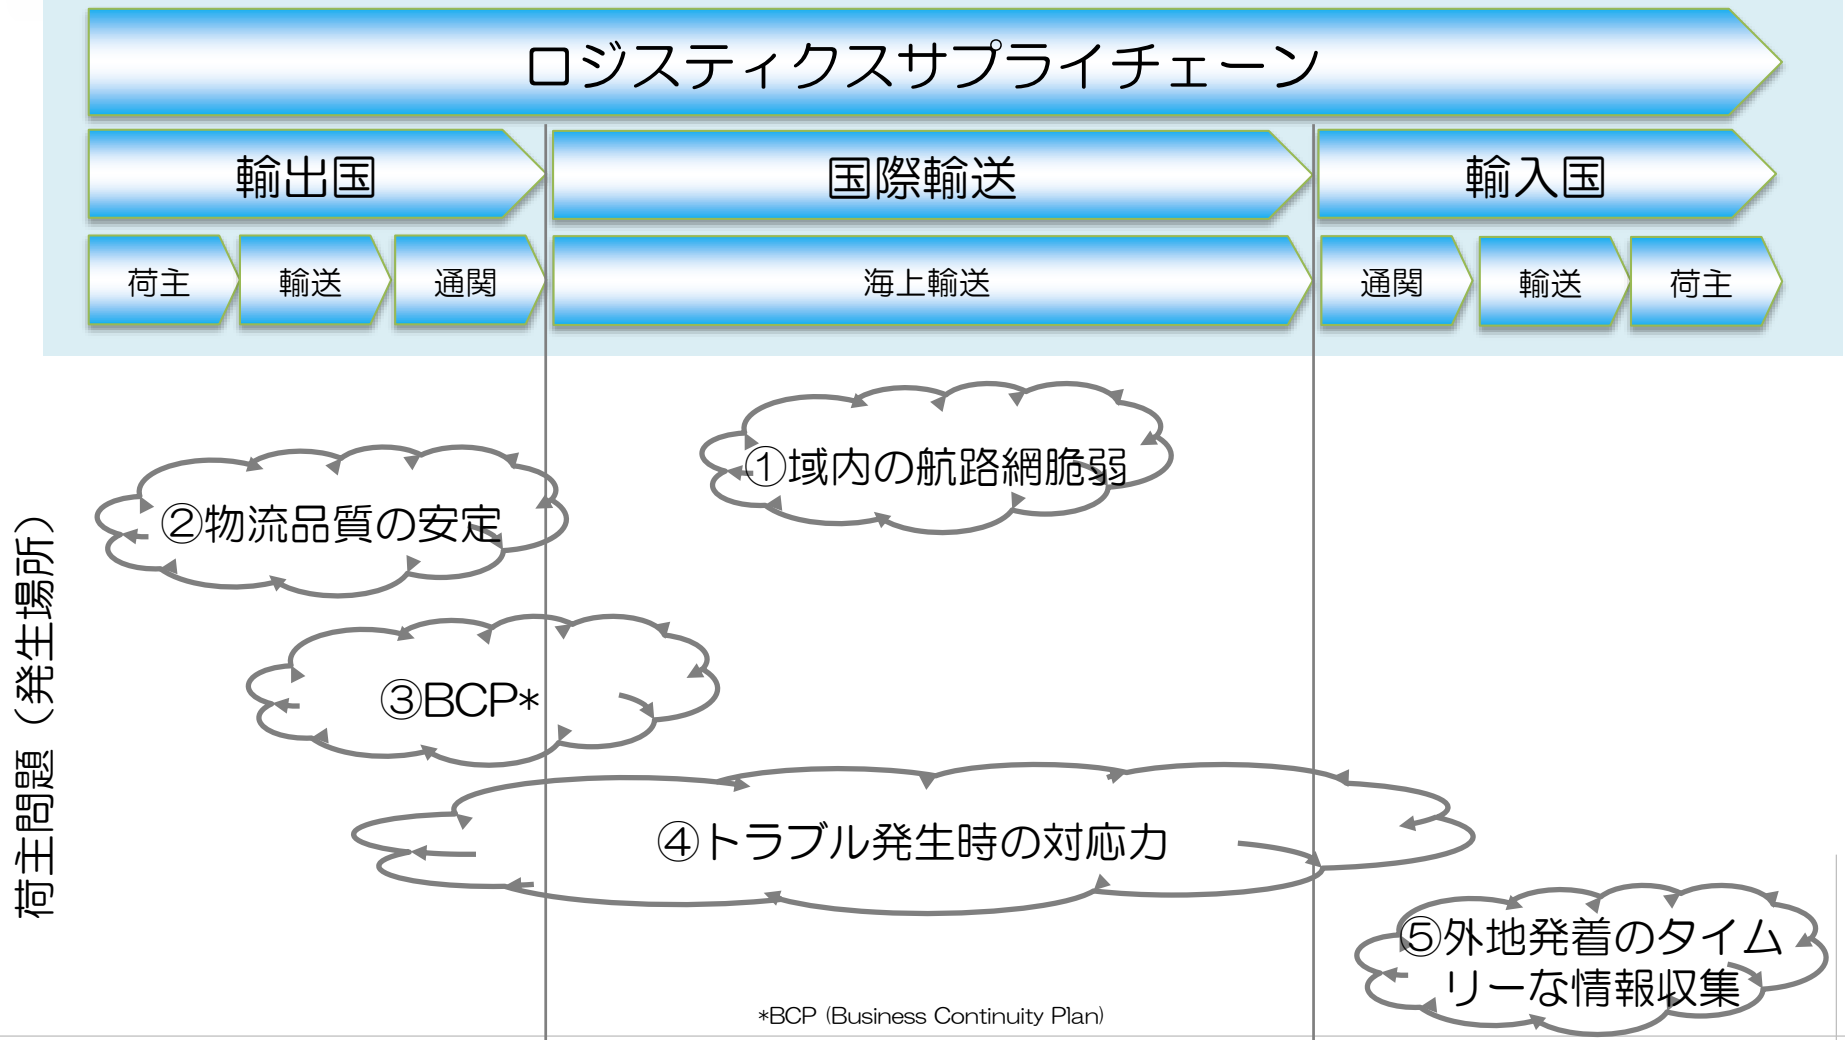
ロジスティクスサプライチェーン

輸出国

国際輸送

輸入国

荷主

輸送

通関

海上輸送

通関

輸送

荷主

荷主問題（発生場所）

①域内の航路網脆弱

②物流品質の安定

③BCP*

④トラブル発生時の対応力

⑤外地発着のタイムリーな情報収集

*BCP (Business Continuity Plan)